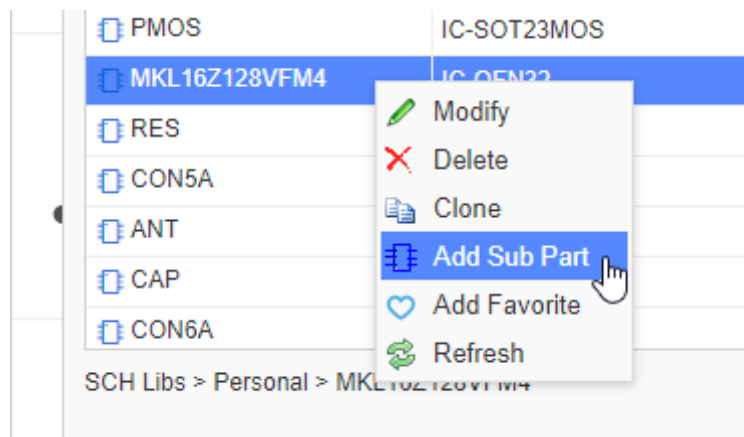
| | |
|---|---|
| PMOS | IC-SOT23MOS |
| MKL16Z128VFM4 | IC-QFN32 |
| RES | |
| CON5A | |
| ANT | |
| CAP | |
| CON6A | |

Modify
Delete
Clone
Add Sub Part
Add Favorite
Refresh

SCH Libs > Personal > MKL16Z128VFM4